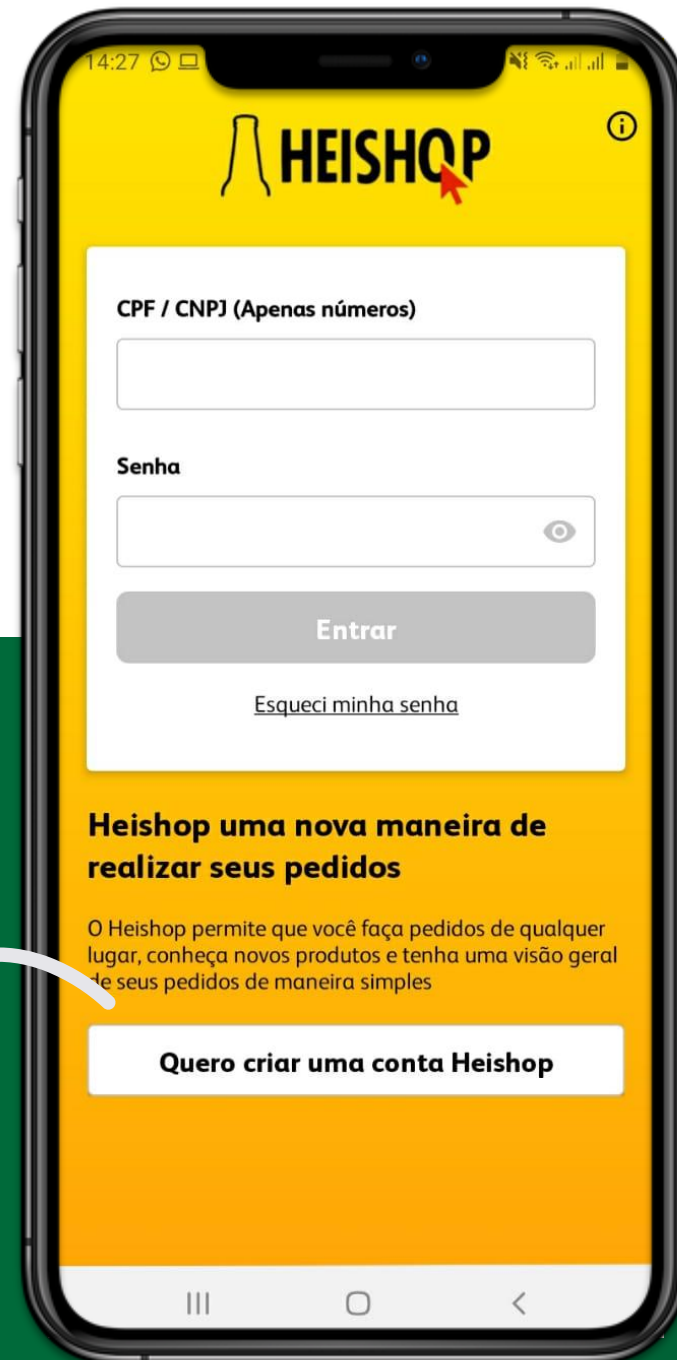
14:27

HEISHOP

CPF / CNPJ (Apenas números)

Senha

Entrar

Esqueci minha senha

Heishop uma nova maneira de realizar seus pedidos

O Heishop permite que você faça pedidos de qualquer lugar, conheça novos produtos e tenha uma visão geral de seus pedidos de maneira simples

Quero criar uma conta Heishop